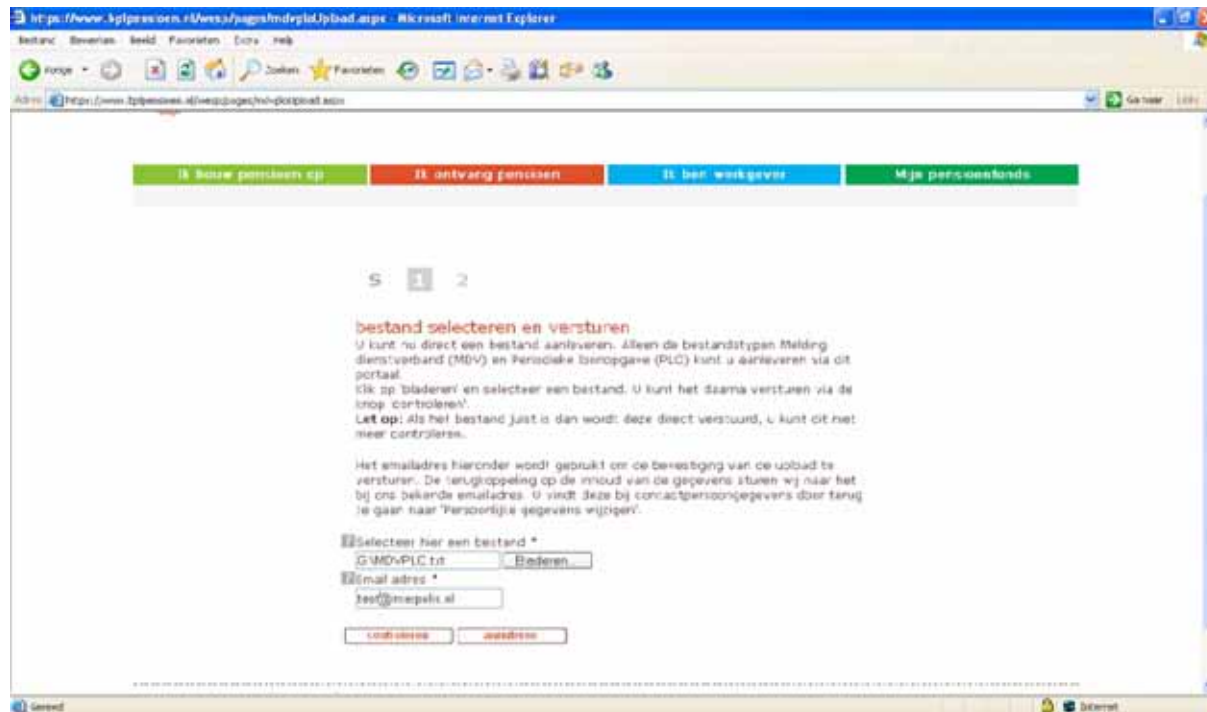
https://www.kplpensioen.nl/wess/pages/mdvplcUpload.aspx - Microsoft Internet Explorer

Bestand Bewerken Beeld Favorieten Extra Help

Vorige Zoeken Favorieten

Adres https://www.kplpensioen.nl/wess/pages/mdvplcUpload.aspx Ga naar Links

Ik bouw pensioen op | Ik ontvang pensioen | Ik ben werkgever | Mijn pensioenfonds

S 1 2

bestand selecteren en versturen

U kunt nu direct een bestand aanleveren. Alleen de bestandstypen Melding dienstverband (MDV) en Periodieke loonopgave (PLO) kunt u aanleveren via dit portaal.

Klik op 'bladeren' en selecteer een bestand. U kunt het daarna versturen via de knop 'controleren'.

Let op: Als het bestand juist is dan wordt deze direct verstuurd, u kunt dit niet meer controleren.

Het emailadres hieronder wordt gebruikt om de bevestiging van de upload te versturen. De terugkoppeling op de inhoud van de gegevens sturen wij naar het bij ons bekende emailadres. U vindt deze bij contactpersoongegevens door terug te gaan naar 'Persoonlijke gegevens wijzigen'.

Selecteer hier een bestand *

G:\MDVPLC.txt Bladeren...

Email adres *

test@maepelc.nl

controleren annuleren

Gereed Internet